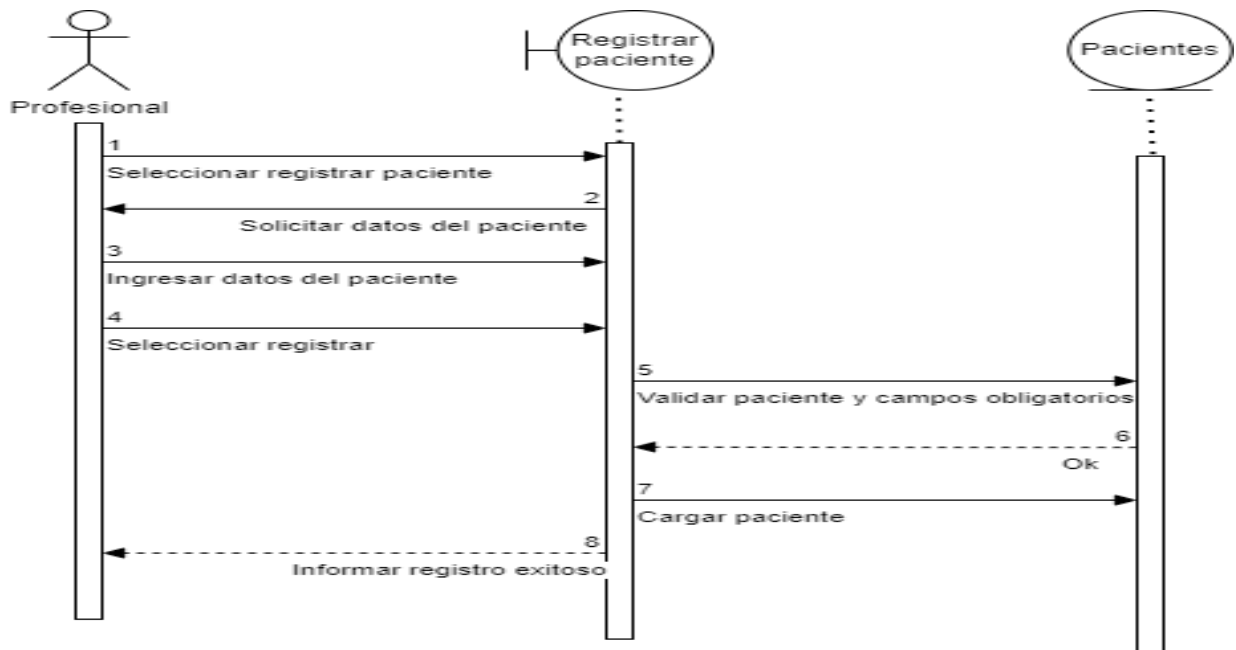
Registrar paciente

Pacientes

Profesional

1
Seleccionar registrar paciente

2
Solicitar datos del paciente

3
Ingresar datos del paciente

4
Seleccionar registrar

5
Validar paciente y campos obligatorios

6
Ok

7
Cargar paciente

8
Informar registro exitoso